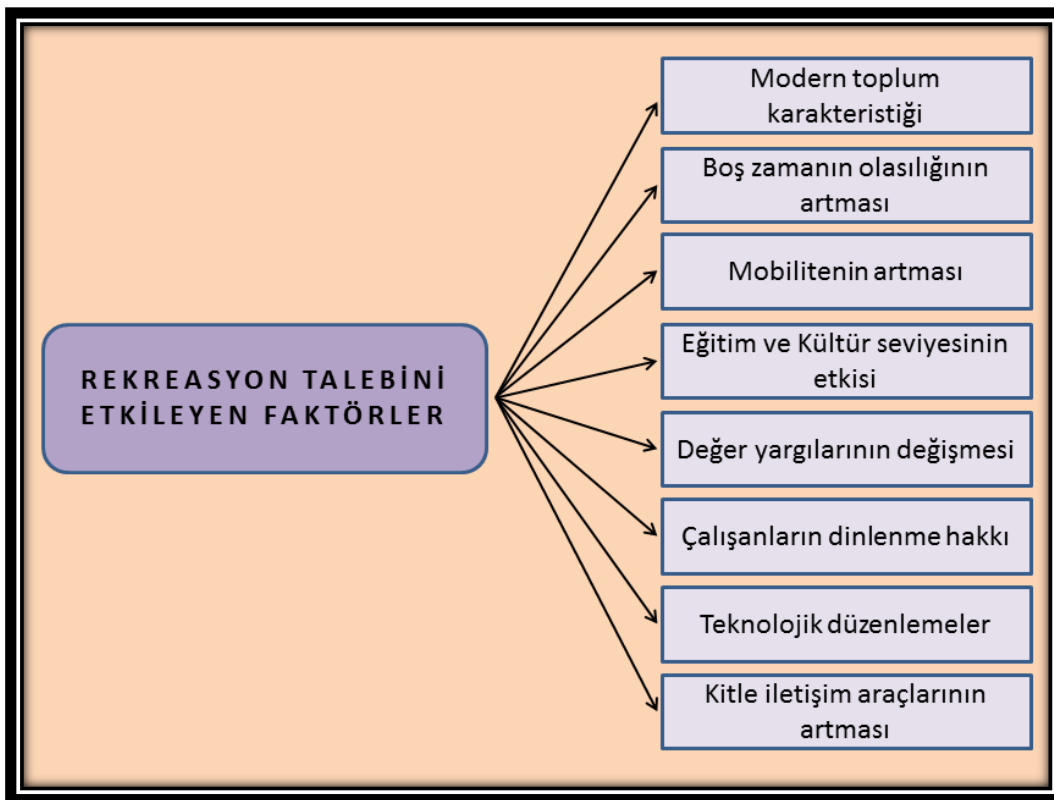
REKREASYON TALEBİNİ ETKİLEYEN FAKTÖRLER

Modern toplum karakteristiği

Boş zamanın olasılığının artması

Mobilitenin artması

Eğitim ve Kültür seviyesinin etkisi

Değer yargılarının değişmesi

Çalışanların dinlenme hakkı

Teknolojik düzenlemeler

Kitle iletişim araçlarının artması